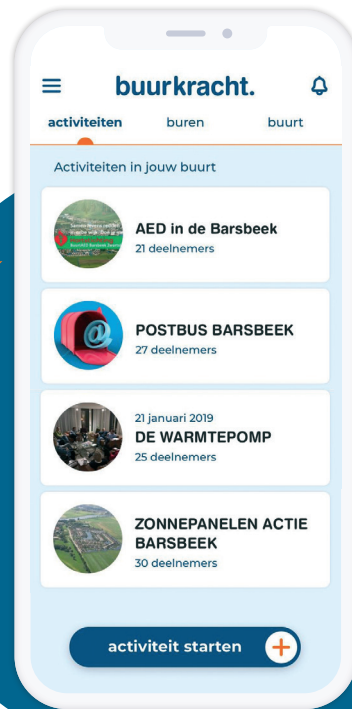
buurkracht.

activiteiten buren buurt

Activiteiten in jouw buurt

AED in de Barsbeek
21 deelnemers

POSTBUS BARSBEEK
27 deelnemers

21 januari 2019
DE WARMTEPOMP
25 deelnemers

ZONNEPANELEN ACTIE BARSBEEK
30 deelnemers

activiteit starten